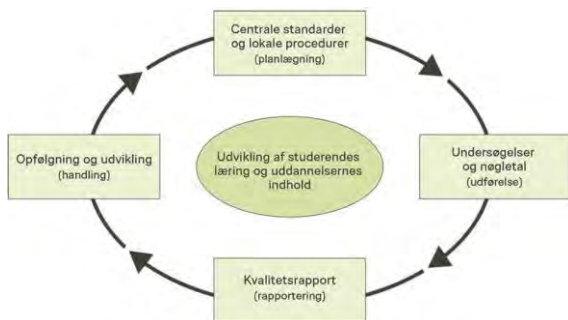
Centrale standarder og lokale procedurer
(planlægning)

Undersøgelser og nøgletal
(udførelse)

Kvalitetsrapport
(rapportering)

Opfølgning og udvikling
(handling)

Udvikling af studerendes læring og uddannelsernes indhold